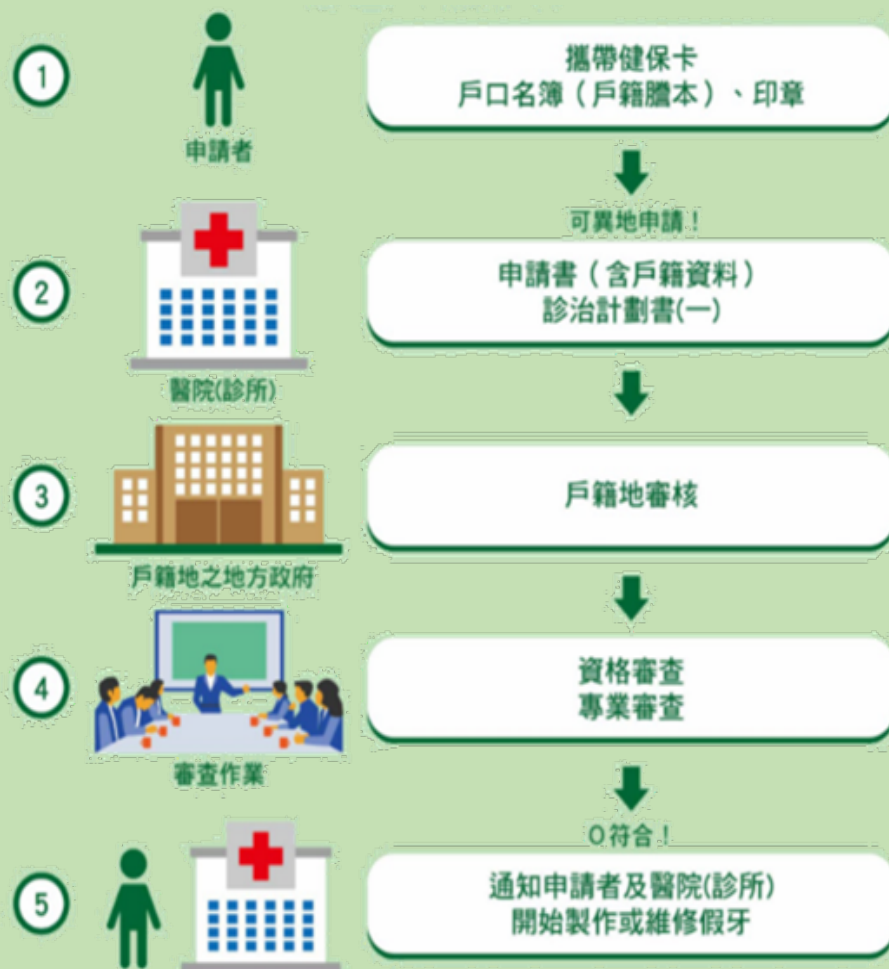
1

申請者

攜帶健保卡
戶口名簿（戶籍謄本）、印章

可異地申請！

2

醫院(診所)

申請書（含戶籍資料）
診治計劃書(一)

3

戶籍地之地方政府

戶籍地審核

4

審查作業

資格審查
專業審查

O符合！

5

通知申請者及醫院(診所)
開始製作或維修假牙